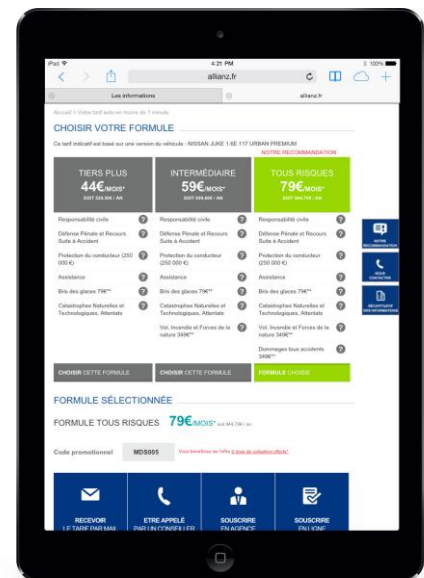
iPad
4:21 PM
100%
allianz.fr
Les informations
allianz.fr

Accueil > Votre tarif auto en moins de 1 minute

CHOISIR VOTRE FORMULE

Ce tarif indicatif est basé sur une version du véhicule : NISSAN JUKE 1.6E 117 URBAN PREMIUM

NOTRE RECOMMANDATION

| TIERS PLUS 44€/MOIS* SOIT 528,00€ / AN | INTERMÉDIAIRE 59€/MOIS* SOIT 708,00€ / AN | TOUS RISQUES 79€/MOIS* SOIT 944,70€ / AN |
|---|---|---|
| Responsabilité civile | Responsabilité civile | Responsabilité civile |
| Défense Pénale et Recours Suite à Accident | Défense Pénale et Recours Suite à Accident | Défense Pénale et Recours Suite à Accident |
| Protection du conducteur (250 000 €) | Protection du conducteur (250 000 €) | Protection du conducteur (250 000 €) |
| Assistance | Assistance | Assistance |
| Bris des glaces 79€** | Bris des glaces 79€** | Bris des glaces 79€** |
| Catastrophes Naturelles et Technologiques, Attentats | Catastrophes Naturelles et Technologiques, Attentats | Catastrophes Naturelles et Technologiques, Attentats |
| | Vol, Incendie et Forces de la nature 349€** | Vol, Incendie et Forces de la nature 349€** |
| | | Dommages tous accidents 349€** |
| CHOISIR CETTE FORMULE | CHOISIR CETTE FORMULE | FORMULE CHOISIE |

NOTRE RECOMMANDATION
NOUS CONTACTER
RÉCAPITULATIF DES INFORMATIONS

FORMULE SÉLECTIONNÉE

FORMULE TOUS RISQUES 79€/MOIS* soit 944,70€ / an

Code promotionnel MDS005 Vous bénéficiez de l'offre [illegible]

RECEVOIR LE TARIF PAR MAIL
ETRE APPELÉ PAR UN CONSEILLER
SOUSCRIRE EN AGENCE
SOUSCRIRE EN LIGNE